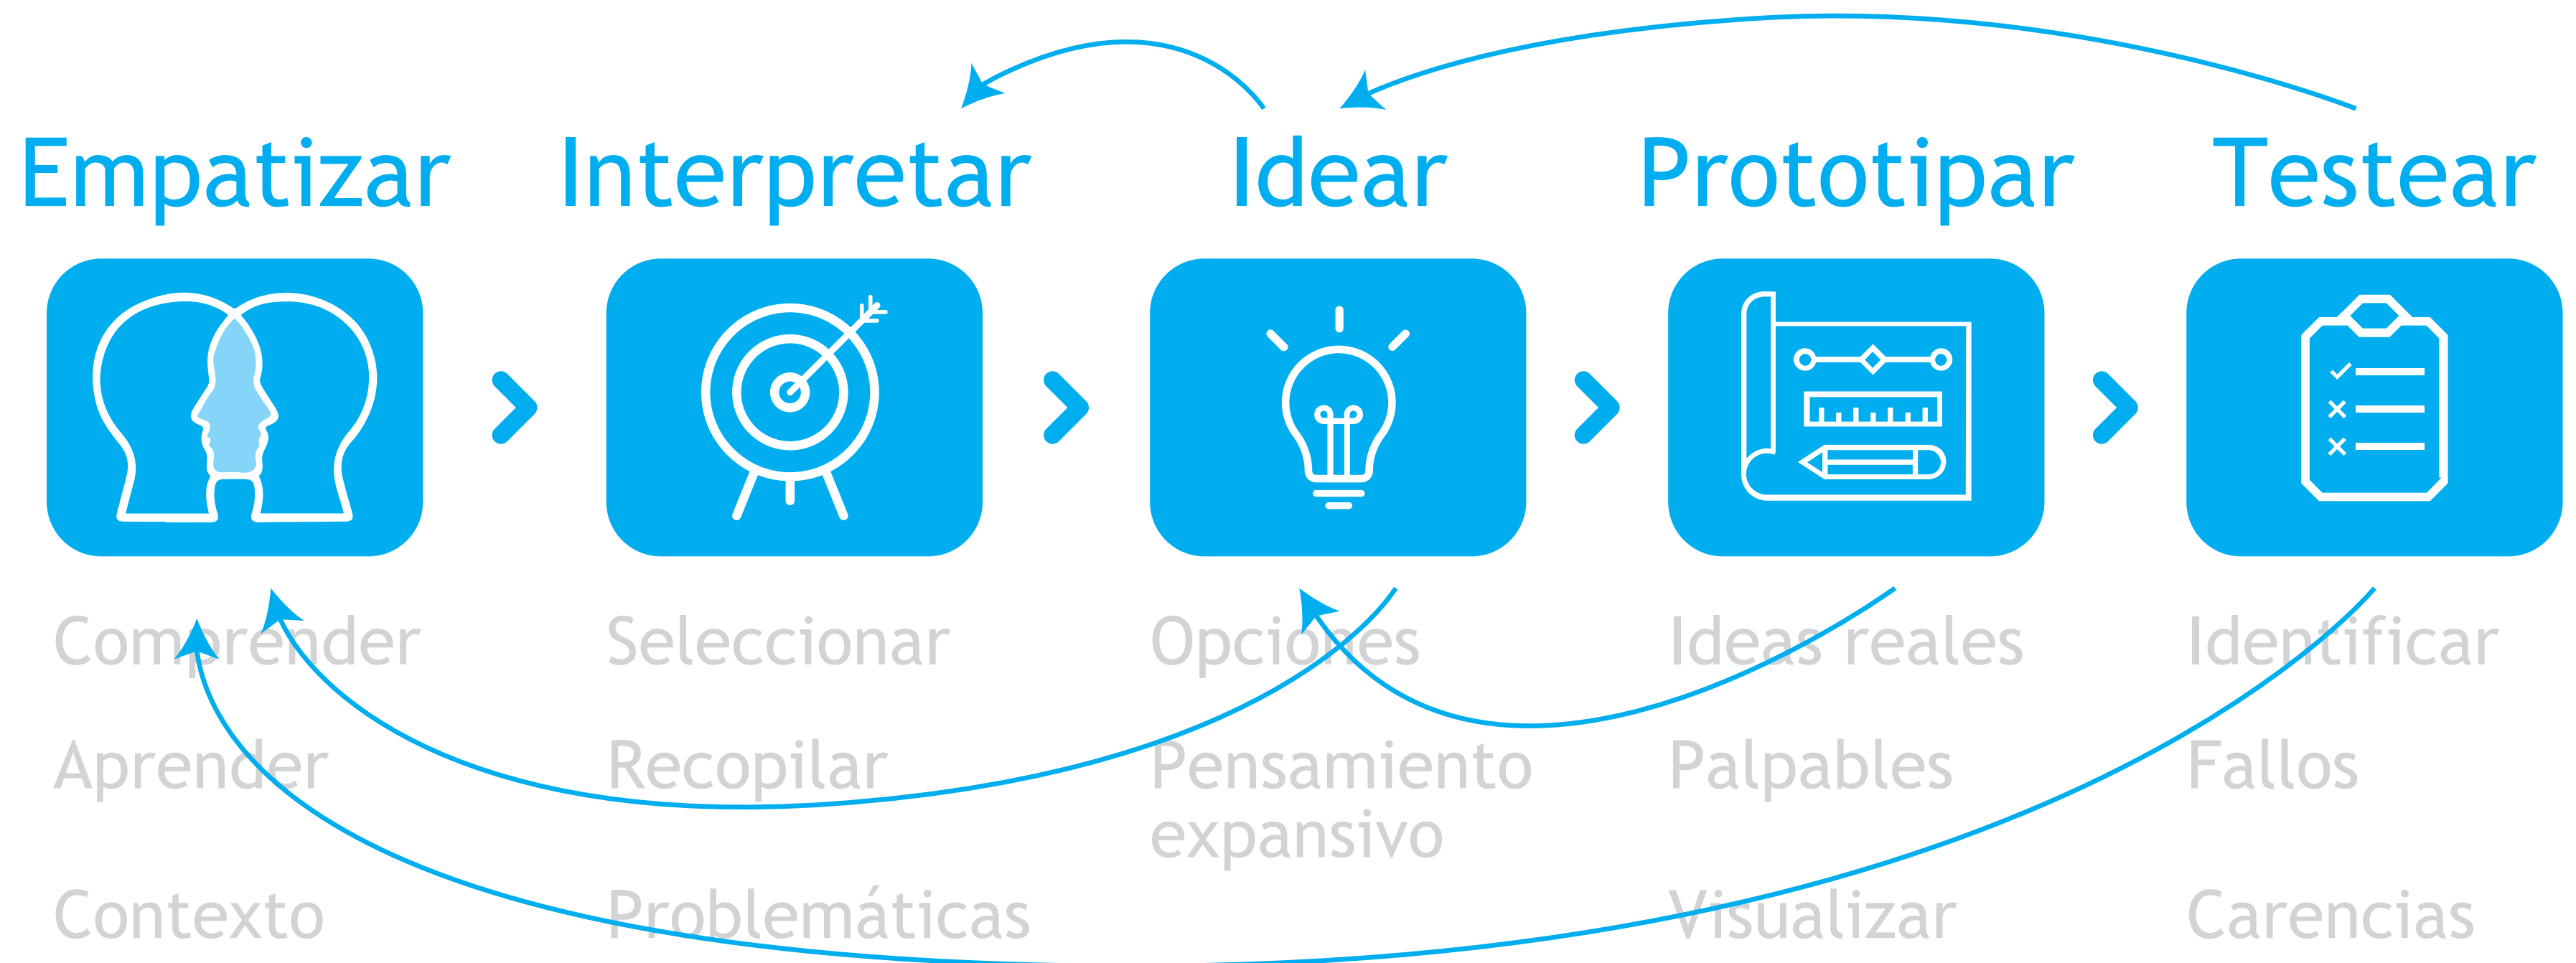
Empatizar Interpretar Idear Prototipar Testear

Comprender
Aprender
Contexto

Seleccionar
Recopilar
Problemáticas

Opciones
Pensamiento expansivo

Ideas reales
Palpables
Visualizar

Identificar
Fallos
Carencias